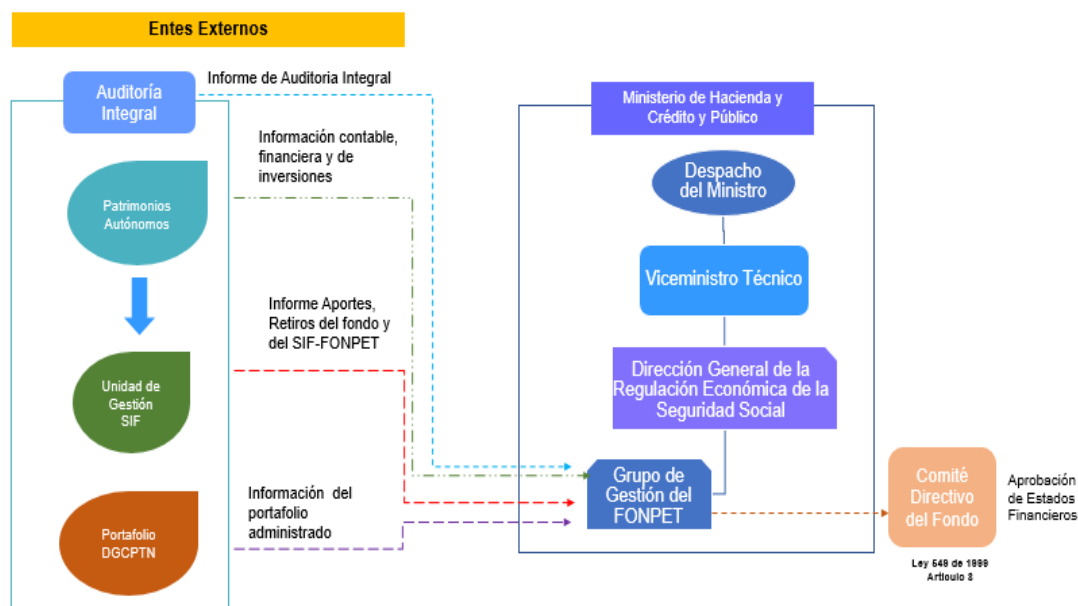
Entes Externos

Auditoría Integral

Informe de Auditoria Integral

Información contable, financiera y de inversiones

Patrimonios Autónomos

Informe Aportes, Retiros del fondo y del SIF-FONPET

Unidad de Gestión SIF

Información del portafolio administrado

Portafolio DGCPTN

Ministerio de Hacienda y Crédito y Público

Despacho del Ministro

Viceministro Técnico

Dirección General de la Regulación Económica de la Seguridad Social

Grupo de Gestión del FONPET

Comité Directivo del Fondo

Aprobación de Estados Financieros

Ley 549 de 1999 Artículo 8